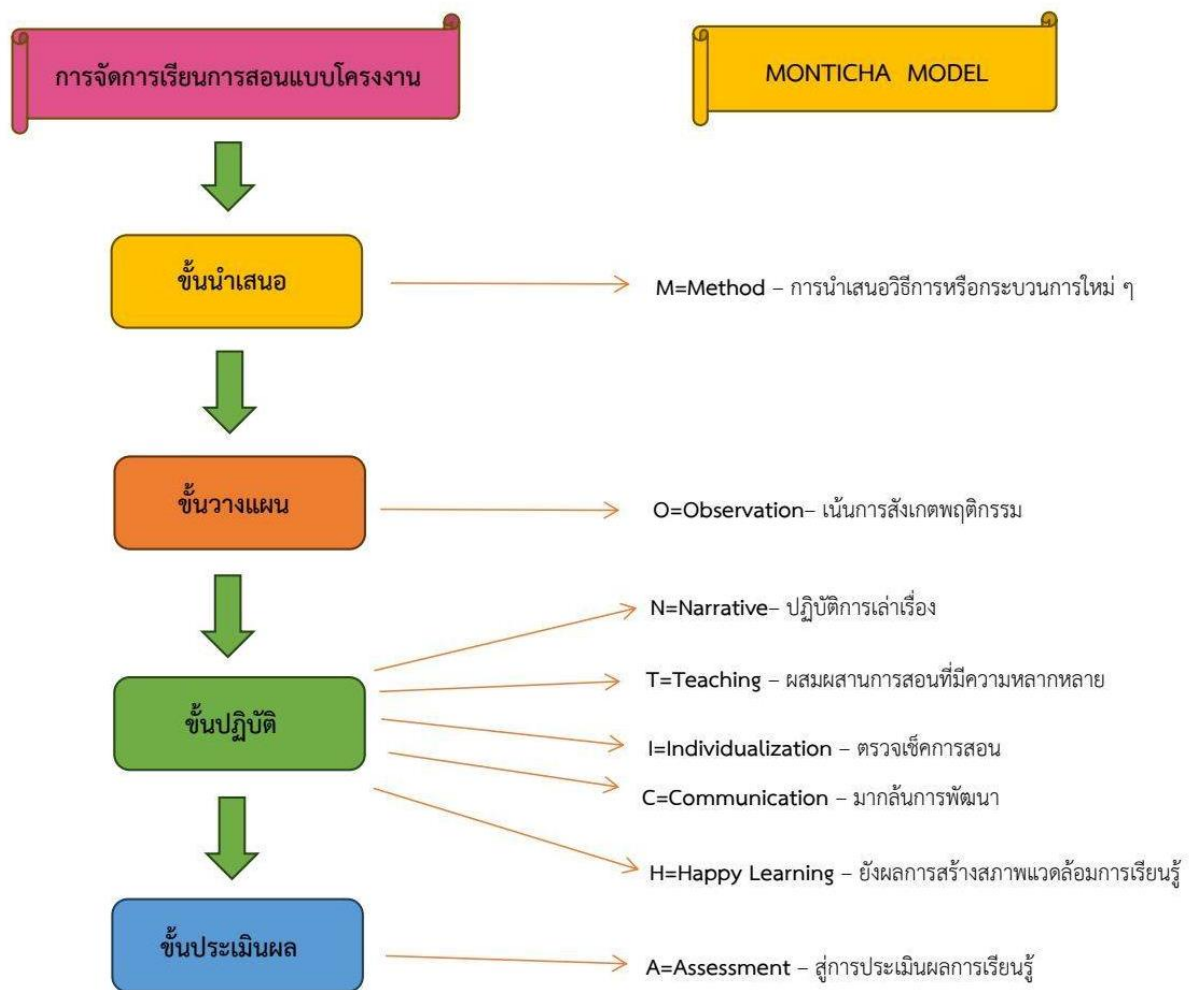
การจัดการเรียนการสอนแบบโครงงาน

MONTICHA MODEL

ขั้นนำเสนอ

M=Method – การนำเสนอวิธีการหรือกระบวนการใหม่ ๆ

ขั้นวางแผน

O=Observation– เน้นการสังเกตพฤติกรรม

ขั้นปฏิบัติ

N=Narrative– ปฏิบัติการเล่าเรื่อง

T=Teaching – ผสมผสานการสอนที่มีความหลากหลาย

I=Individualization – ตรวจเช็คการสอน

C=Communication – มากล้นการพัฒนา

H=Happy Learning – ยังผลการสร้างสภาพแวดล้อมการเรียนรู้

ขั้นประเมินผล

A=Assessment – สู่การประเมินผลการเรียนรู้